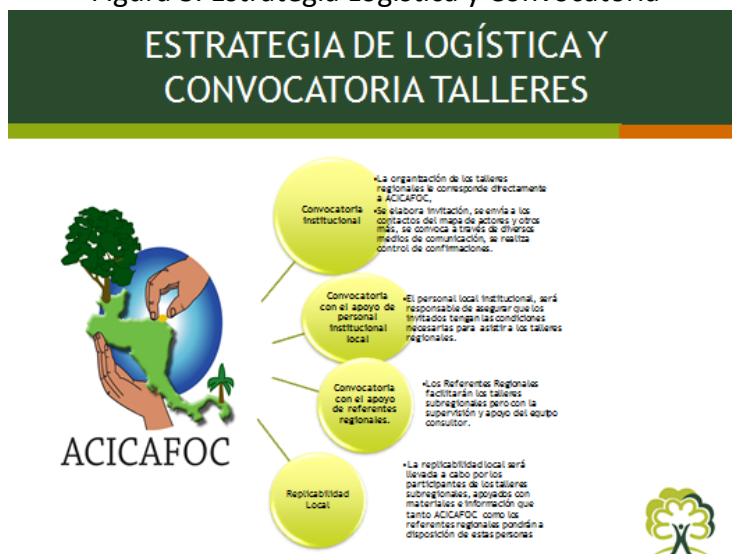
Figura 3. Estrategia Logística y Convocatoria

ESTRATEGIA DE LOGÍSTICA Y CONVOCATORIA TALLERES

ACICAFOC

Convocatoria Institucional

•La organización de los talleres regionales le corresponde directamente a ACICAFOC,
•Se elabora invitación, se envía a los contactos del mapa de actores y otros más, se convoca a través de diversos medios de comunicación, se realiza control de confirmaciones.

Convocatoria con el apoyo de personal institucional local

•El personal local institucional, será responsable de asegurar que los invitados tengan las condiciones necesarias para asistir a los talleres regionales.

Convocatoria con el apoyo de referentes regionales.

•Los Referentes Regionales facilitarán los talleres subregionales pero con la supervisión y apoyo del equipo consultor.

Replicabilidad Local

•La replicabilidad local será llevada a cabo por los participantes de los talleres subregionales, apoyados con materiales e información que tanto ACICAFOC como los referentes regionales pondrán a disposición de estas personas